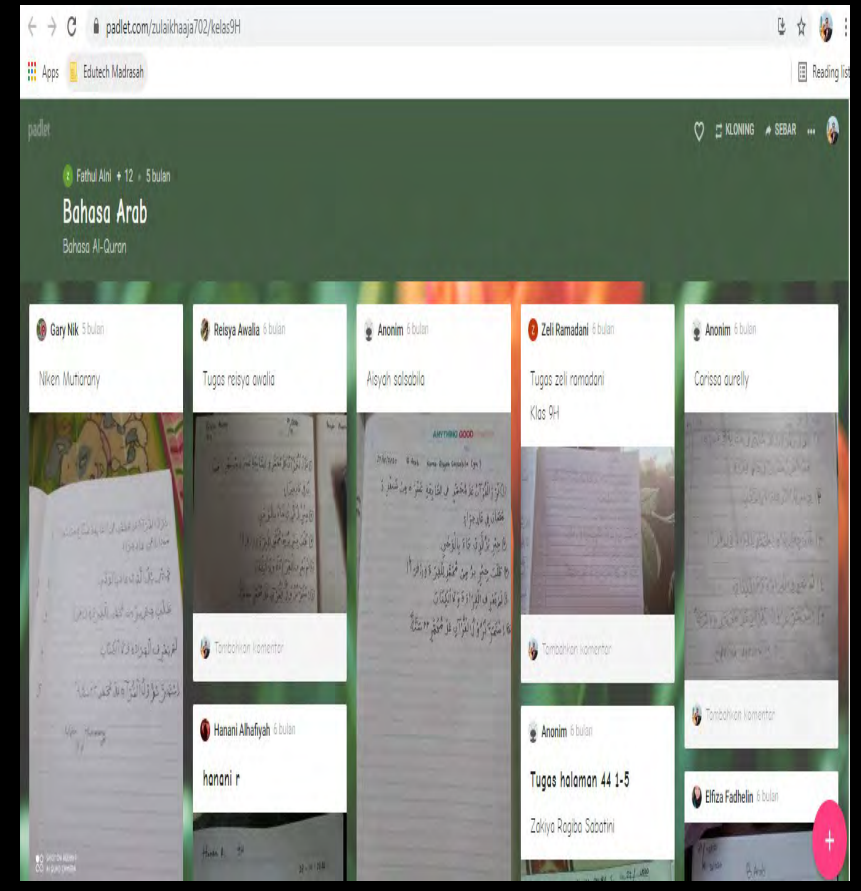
padlet.com/zulaikhaaja702/kelas9H

Apps Edutech Madrasah

Reading list

padlet

KLONING SEBAR

Fathul Aini • 12 • 5 bulan

Bahasa Arab

Bahasa Al-Quran

Gary Nik 5 bulan

Niken Mutiarany

Reisya Awalia 6 bulan

Tugas reisya awalia

Tambahkan komentar

Hanani Alhafiyah 6 bulan

hanani r

Anonim 6 bulan

Aisyah salsabila

ANYTHING GOOD

Zeli Ramadani 6 bulan

Tugas zeli ramadani

Klas 9H

Tambahkan komentar

Anonim 6 bulan

Tugas halaman 44 1-5

Zakiya Ragiba Sabatini

Anonim 6 bulan

Carissa aurelly

Tambahkan komentar

Elfiza Fadhelin 6 bulan

+